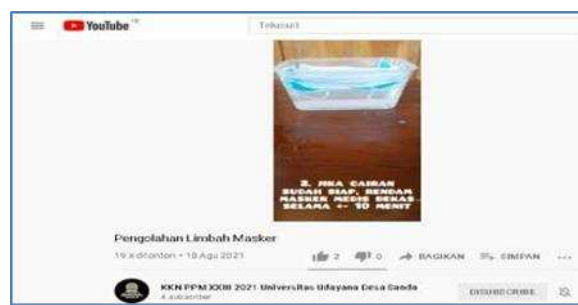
YouTube

Telusuri

2. JIKA CAIRAN SUDAH SIAP, RENDAM MASKER MEDIS BEKAS SELAMA +- 10 MENIT

Pengolahan Limbah Masker

19 x ditonton • 18 Agu 2021

2 0 BAGIKAN SIMPAN ...

KKN PPM XXIII 2021 Universitas Udayana Desa Sanda

4 subscriber

SUBSCRIBE